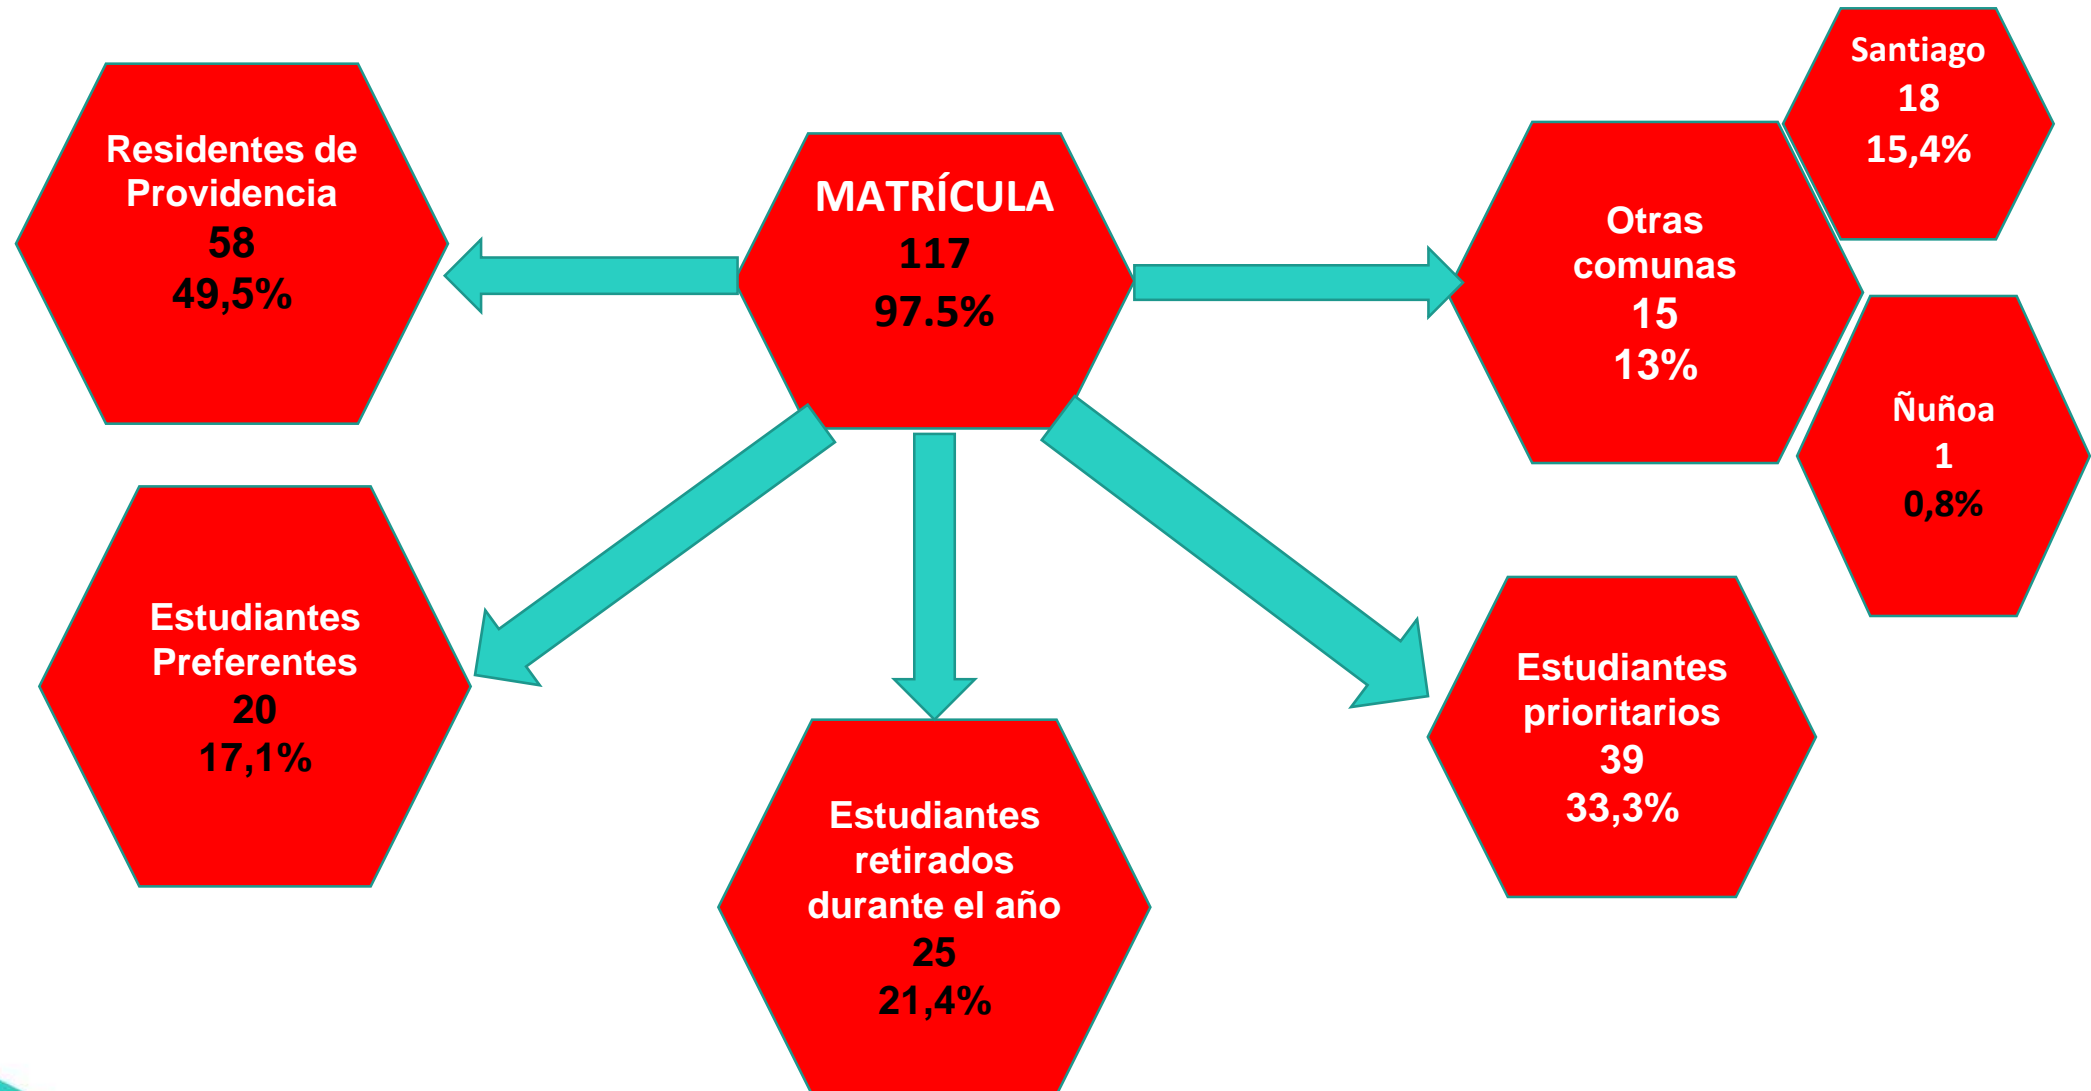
Residentes de Providencia
58
49,5%

MATRÍCULA
117
97.5%

Otras comunas
15
13%

Santiago
18
15,4%

Ñuñoa
1
0,8%

Estudiantes Preferentes
20
17,1%

Estudiantes retirados durante el año
25
21,4%

Estudiantes prioritarios
39
33,3%